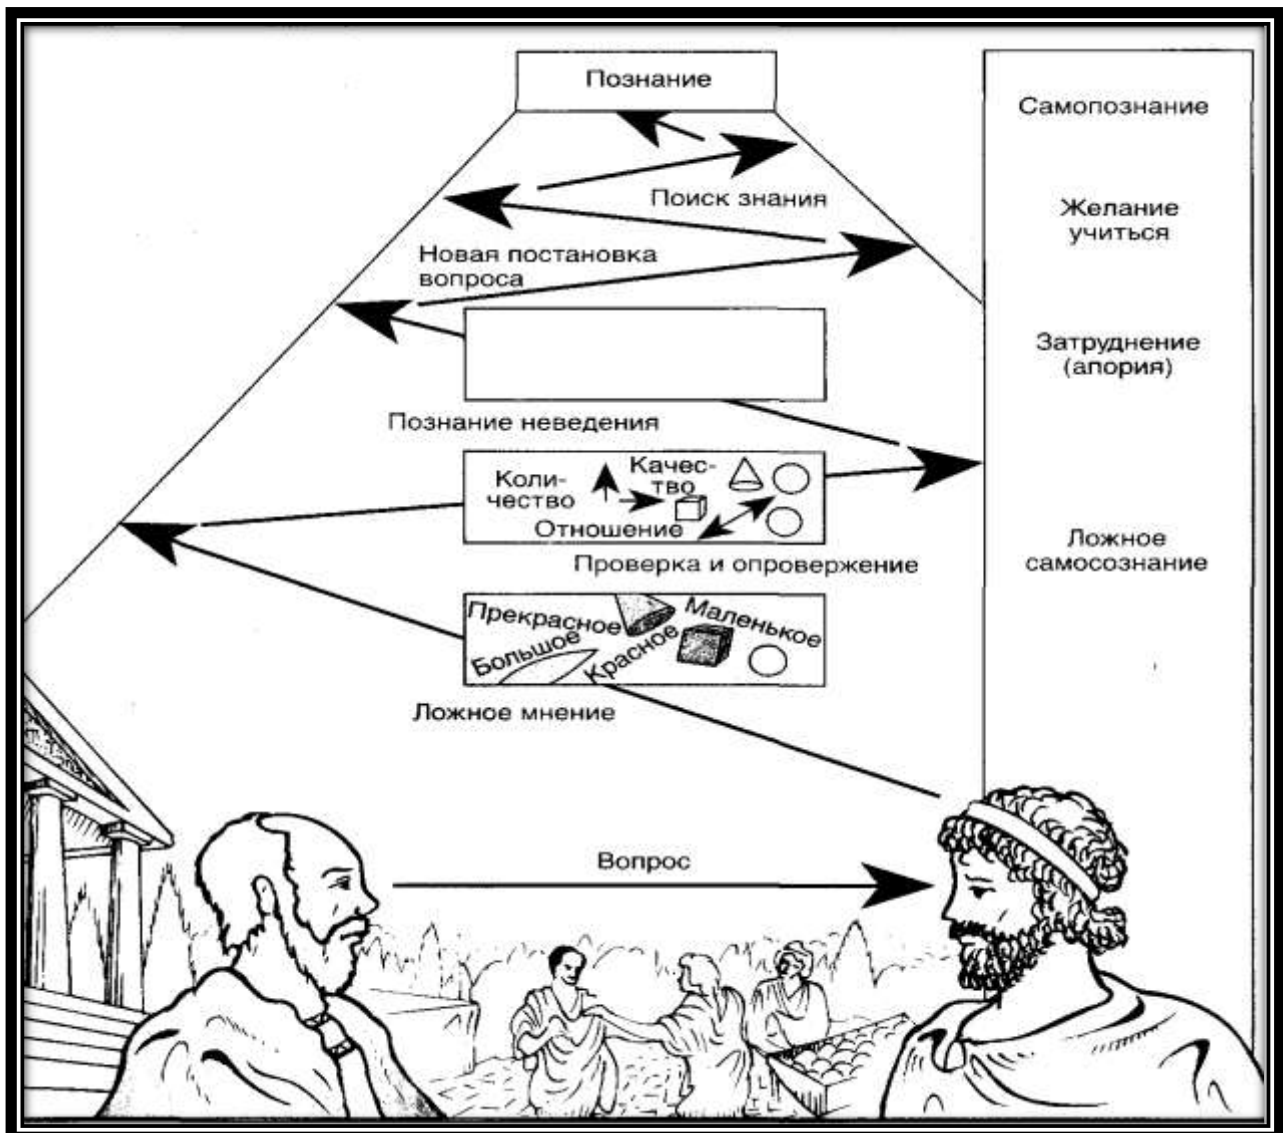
Познание

Самопознание

Поиск знания

Желание учиться

Новая постановка вопроса

Затруднение (апория)

Познание неведения

Количество

Качество

Отношение

Проверка и опровержение

Ложное самосознание

Прекрасное

Маленькое

Большое

Красное

Ложное мнение

Вопрос